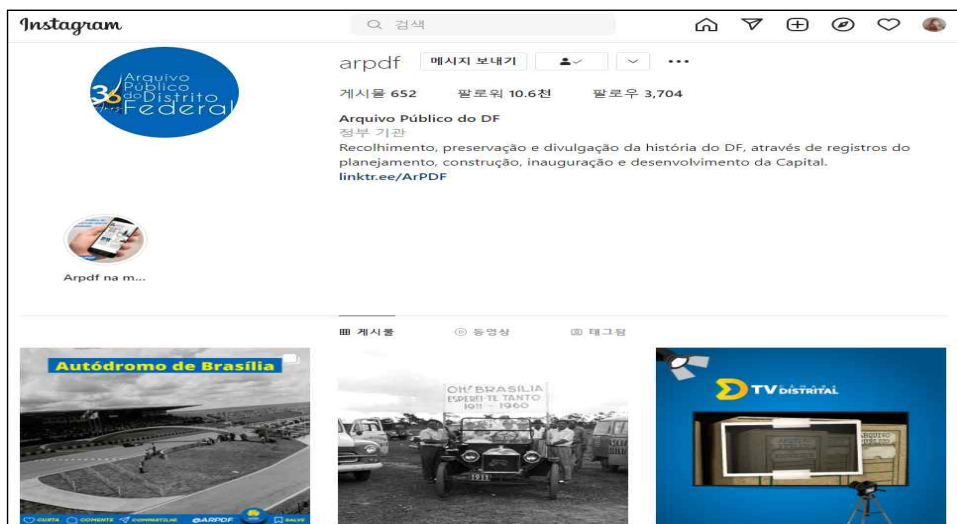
Instagram

검색

Arquivo Público do Distrito Federal 36 anos

arpdf 메시지 보내기

게시물 652 팔로워 10.6천 팔로우 3,704

Arquivo Público do DF
정부 기관
Recolhimento, preservação e divulgação da história do DF, através de registros do planejamento, construção, inauguração e desenvolvimento da Capital.
linktr.ee/ArPDF

Arpdf na m...

게시물 동영상 태그됨

Autódromo de Brasília

CURTA COMENTE COMPARTILHE @ARPDF SALVE

OH! BRASÍLIA ESPEREI-TE TANTO 1911 - 1960

1911

TV DISTRITAL

ARQUIVO